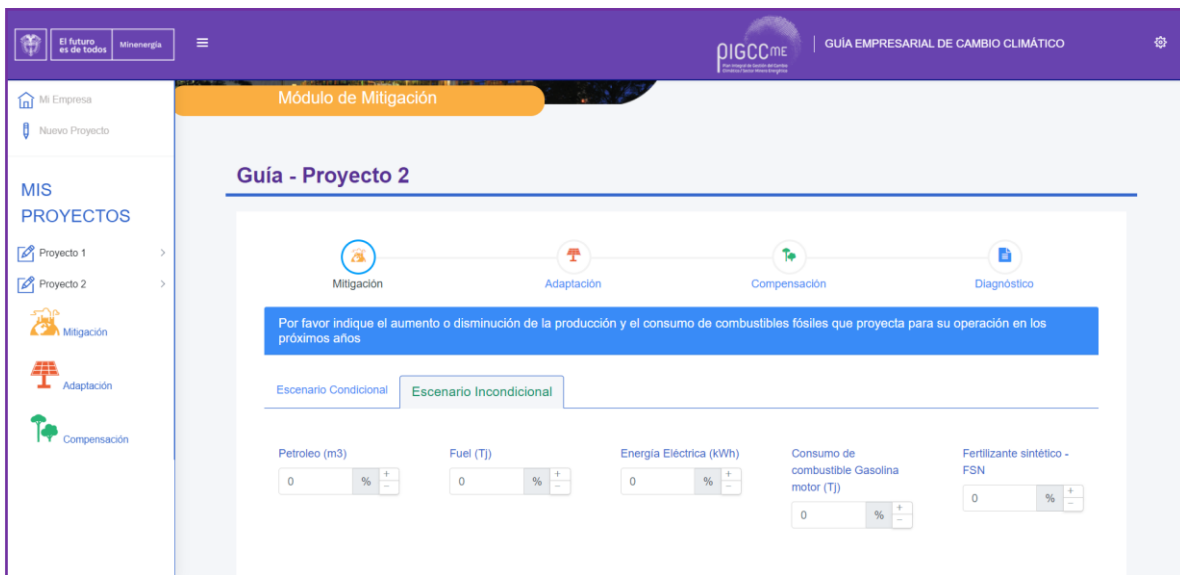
El futuro es de todos | Minenergía

≡

PIGCCme
Plan Integral de Gestión del Cambio Climático Sector Minero Energético

GUÍA EMPRESARIAL DE CAMBIO CLIMÁTICO

Mi Empresa

Nuevo Proyecto

MIS PROYECTOS

Proyecto 1

Proyecto 2

Mitigación

Adaptación

Compensación

Módulo de Mitigación

Guía - Proyecto 2

Mitigación

Adaptación

Compensación

Diagnóstico

Por favor indique el aumento o disminución de la producción y el consumo de combustibles fósiles que proyecta para su operación en los próximos años

Escenario Condicional

Escenario Incondicional

Petroleo (m3)
0 % + −

Fuel (Tj)
0 % + −

Energía Eléctrica (kWh)
0 % + −

Consumo de combustible Gasolina motor (Tj)
0 % + −

Fertilizante sintético - FSN
0 % + −